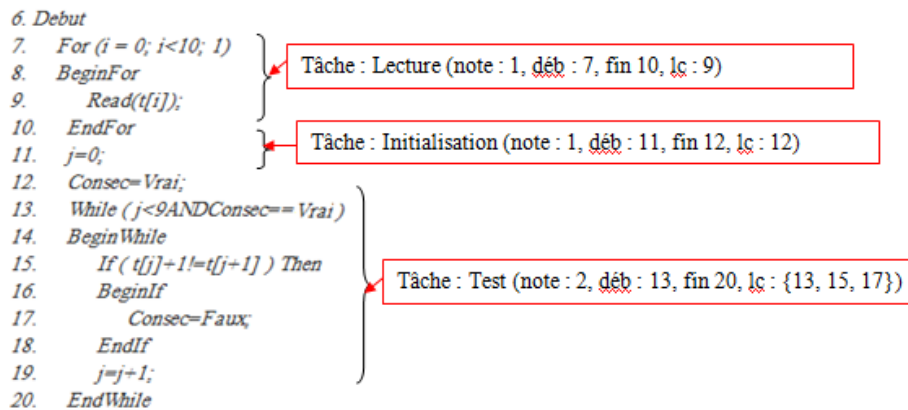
6. Debut
7. For (i = 0; i<10; 1)
8. BeginFor
9. Read(t[i]);
10. EndFor
11. j=0;
12. Consec=Vrai;
13. While ( j<9ANDConsec== Vrai )
14. BeginWhile
15. If ( t[j]+1!=t[j+1] ) Then
16. BeginIf
17. Consec=Faux;
18. EndIf
19. j=j+1;
20. EndWhile

Tâche : Lecture (note : 1, déb : 7, fin 10, lc : 9)

Tâche : Initialisation (note : 1, déb : 11, fin 12, lc : 12)

Tâche : Test (note : 2, déb : 13, fin 20, lc : {13, 15, 17})